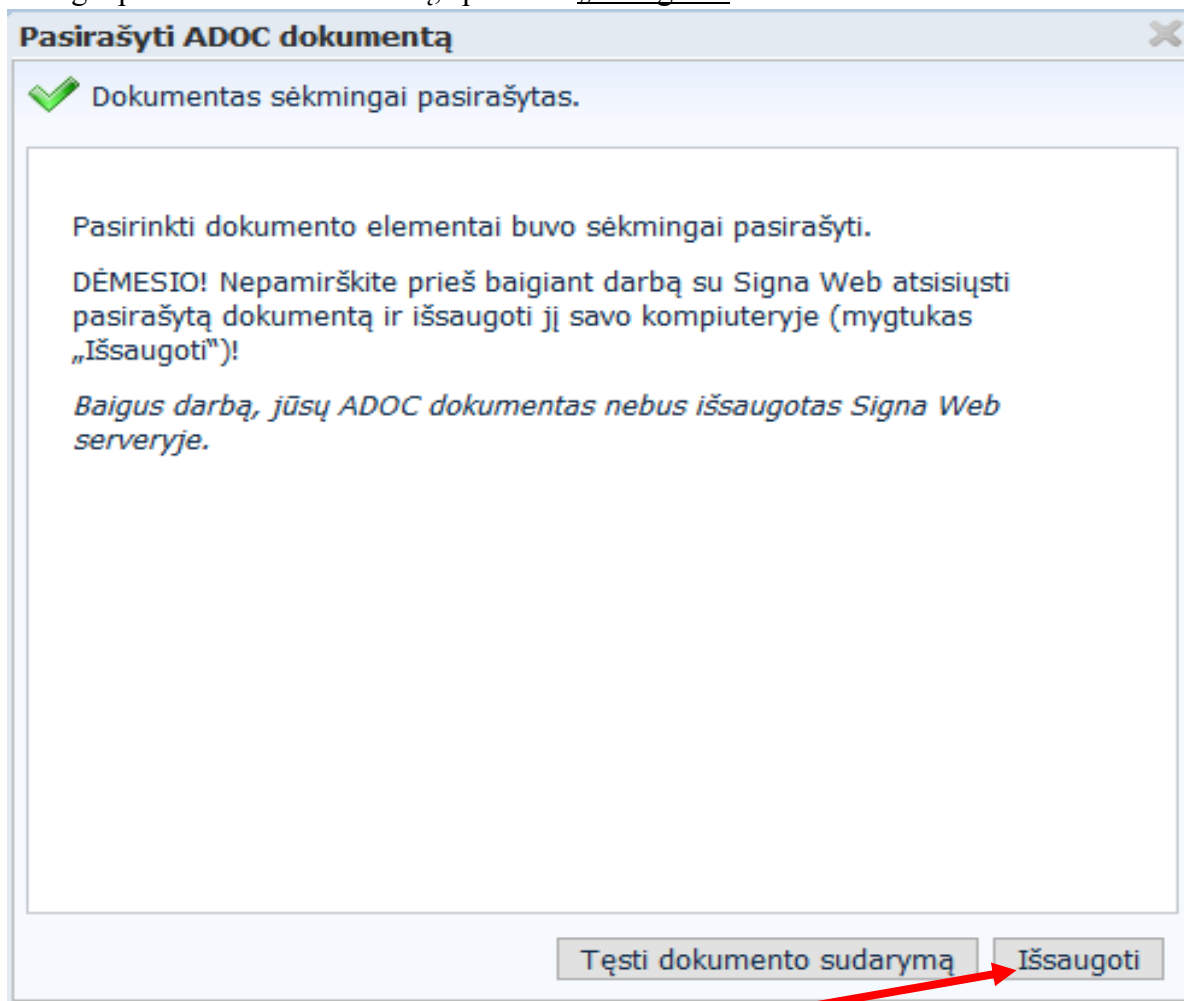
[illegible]

Pasirašyti ADOC dokumentą

Dokumentas sėkmingai pasirašytas.

Pasirinkti dokumento elementai buvo sėkmingai pasirašyti.

DĖMESIO! Nepamirškite prieš baigiant darbą su Signa Web atsisiųsti pasirašytą dokumentą ir išsaugoti jį savo kompiuteryje (mygtukas „Išsaugoti")!

*Baigus darbą, jūsų ADOC dokumentas nebus išsaugotas Signa Web serveryje.*

Tęsti dokumento sudarymą

Išsaugoti